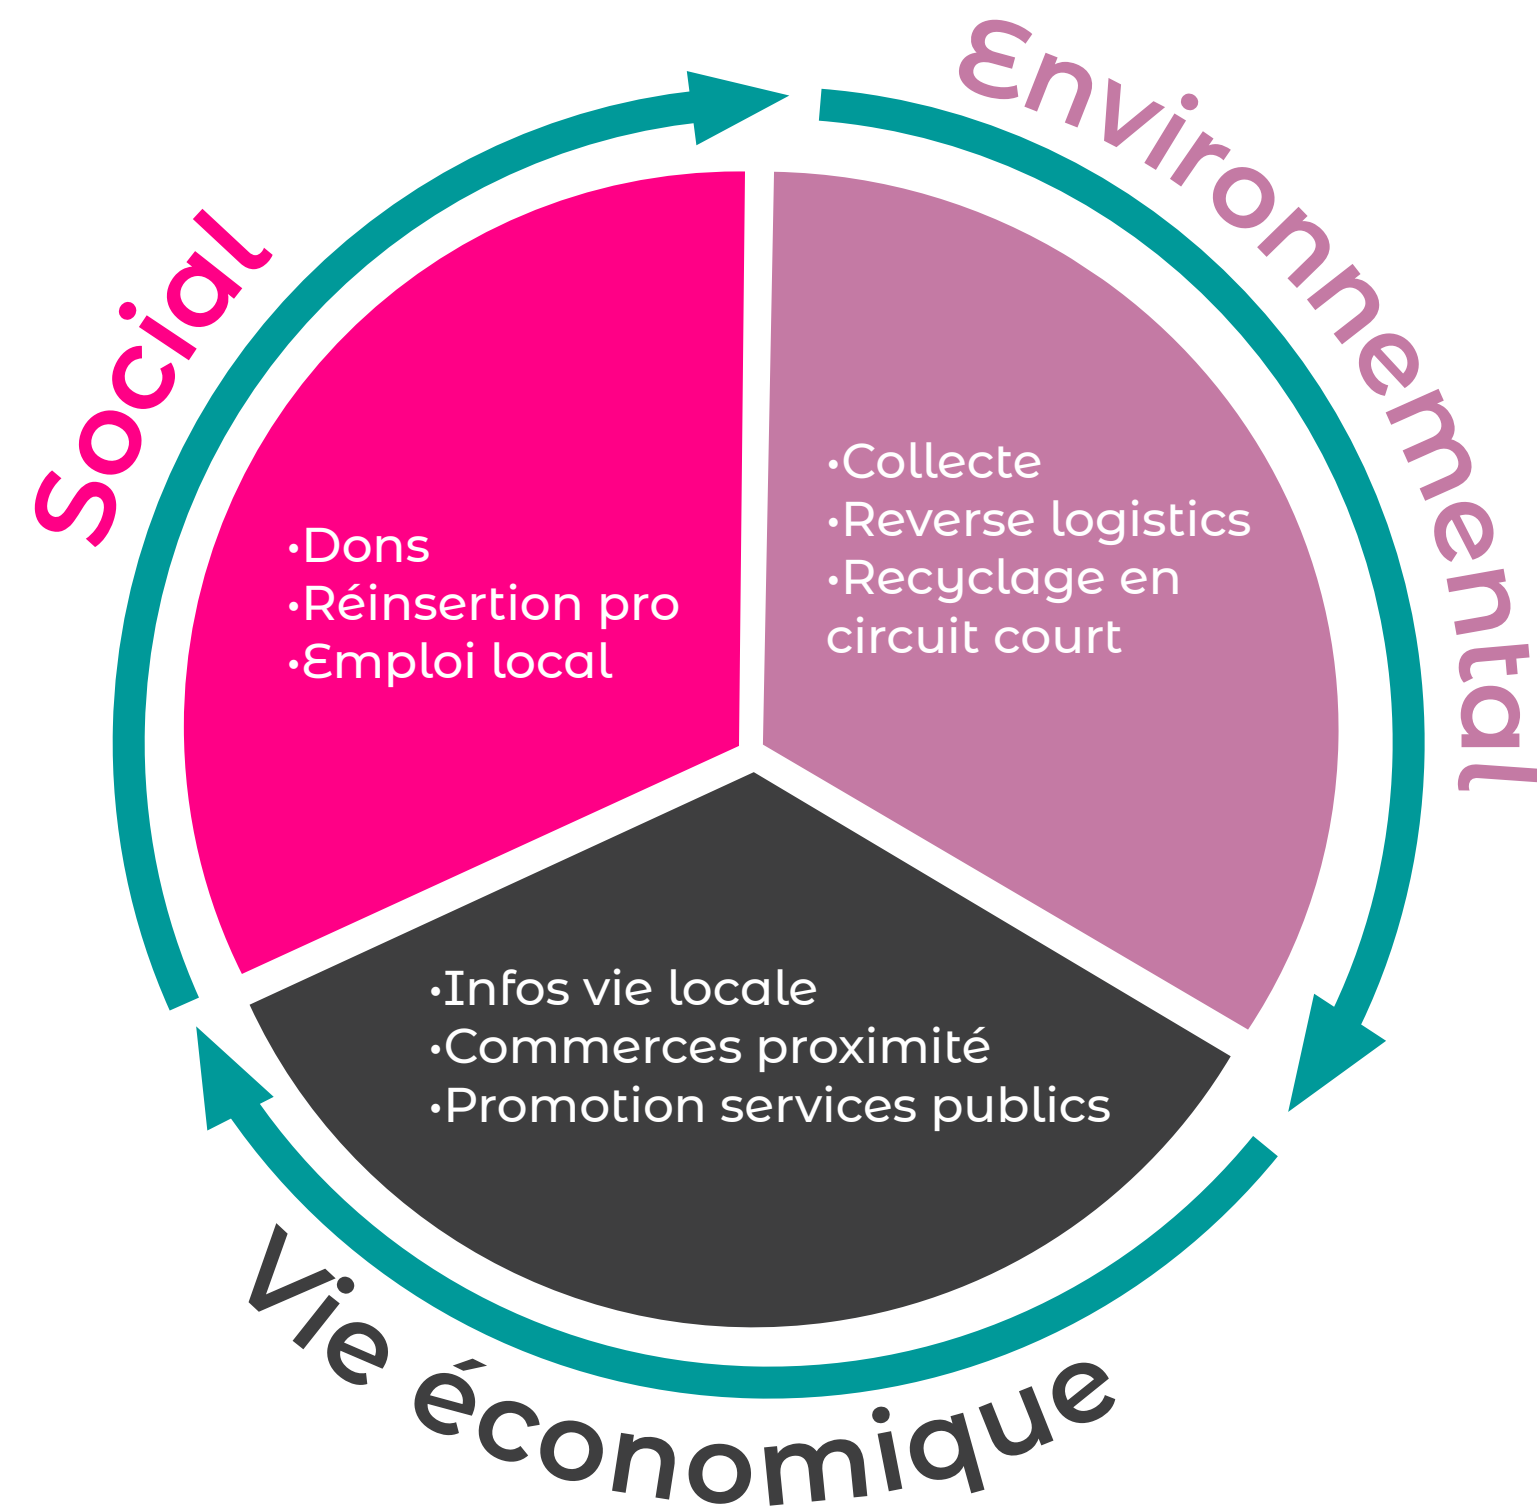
Social

Environnemental

•Dons
•Réinsertion pro
•Emploi local

•Collecte
•Reverse logistics
•Recyclage en circuit court

•Infos vie locale
•Commerces proximité
•Promotion services publics

Vie économique